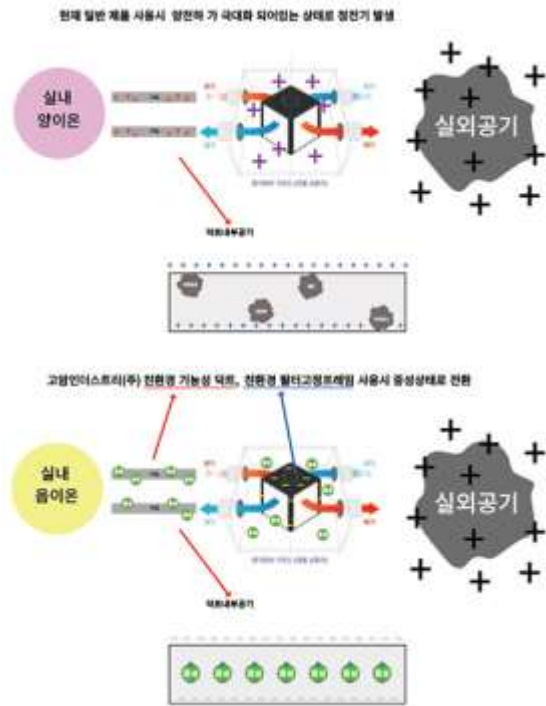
현재 일반 제품 사용시 양전하 가 극대화 되어있는 상태로 정전기 발생

실내 양이온

실외공기

덕트내부공기

고양인더스트리(주) 친환경 기능성 덕트, 친환경 필터고정프레임 사용시 중성상태로 전환

실내 음이온

실외공기

덕트내부공기